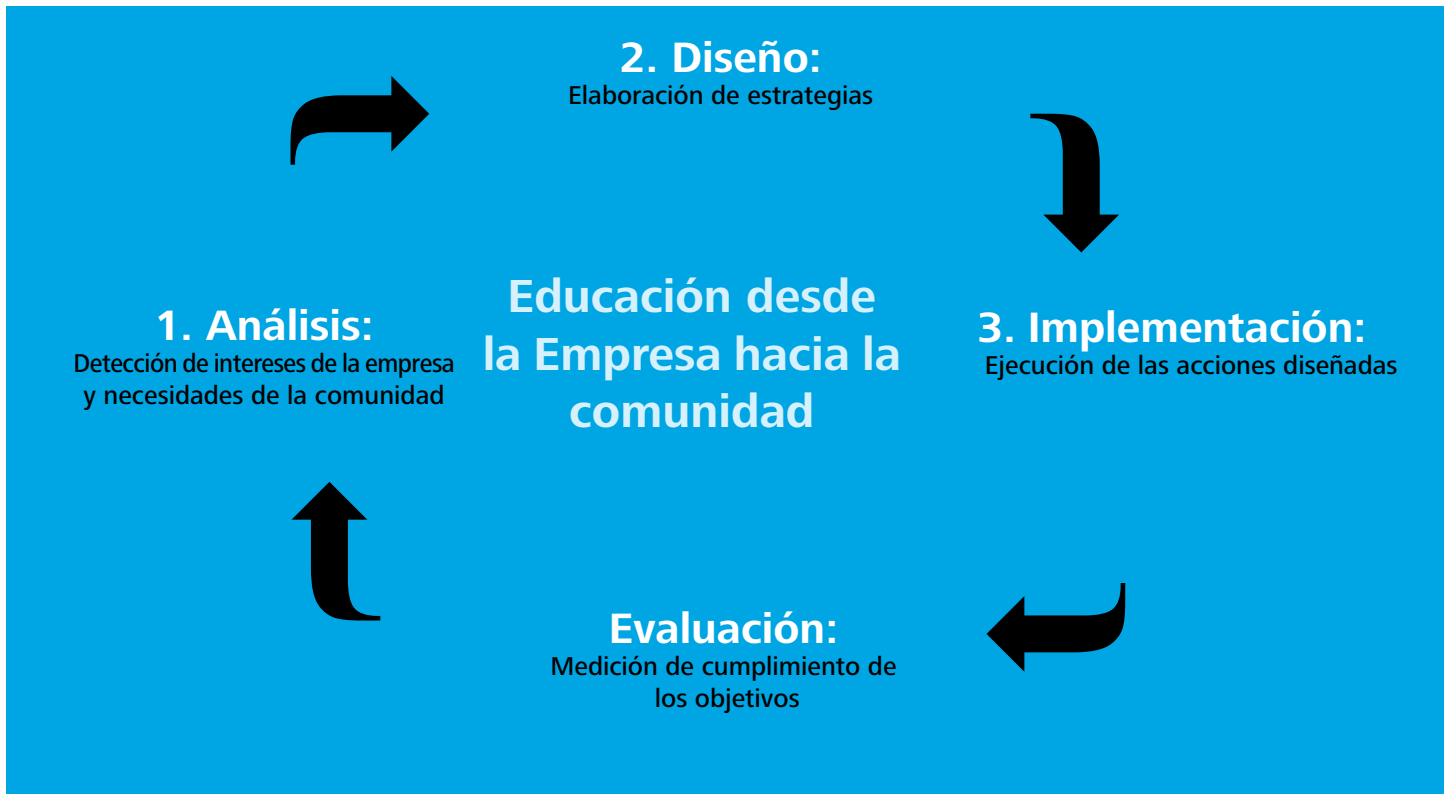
2. Diseño:
Elaboración de estrategias

1. Análisis:
Detección de intereses de la empresa y necesidades de la comunidad

Educación desde la Empresa hacia la comunidad

3. Implementación:
Ejecución de las acciones diseñadas

Evaluación:
Medición de cumplimiento de los objetivos